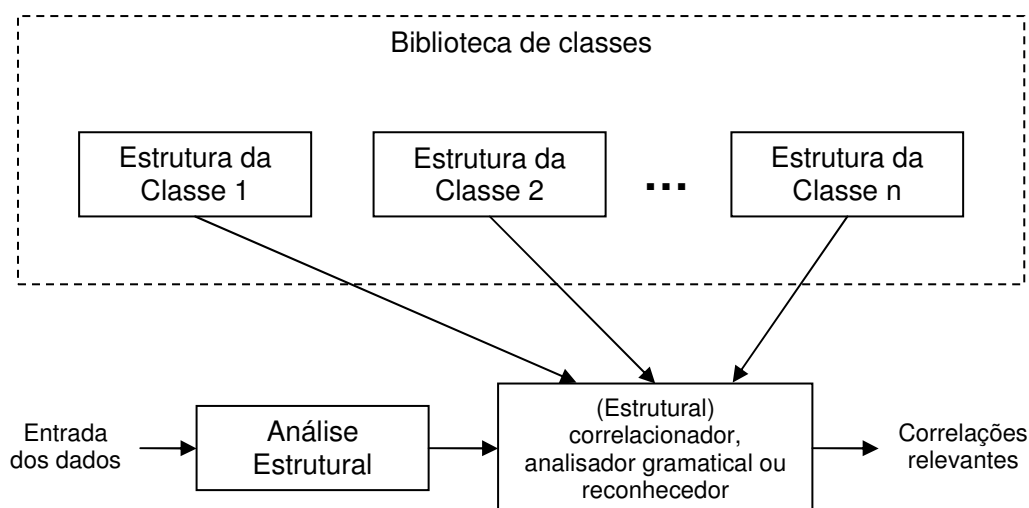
Biblioteca de classes

Estrutura da Classe 1

Estrutura da Classe 2

...

Estrutura da Classe n

Entrada dos dados

Análise Estrutural

(Estrutural) correlacionador, analisador gramatical ou reconhecedor

Correlações relevantes